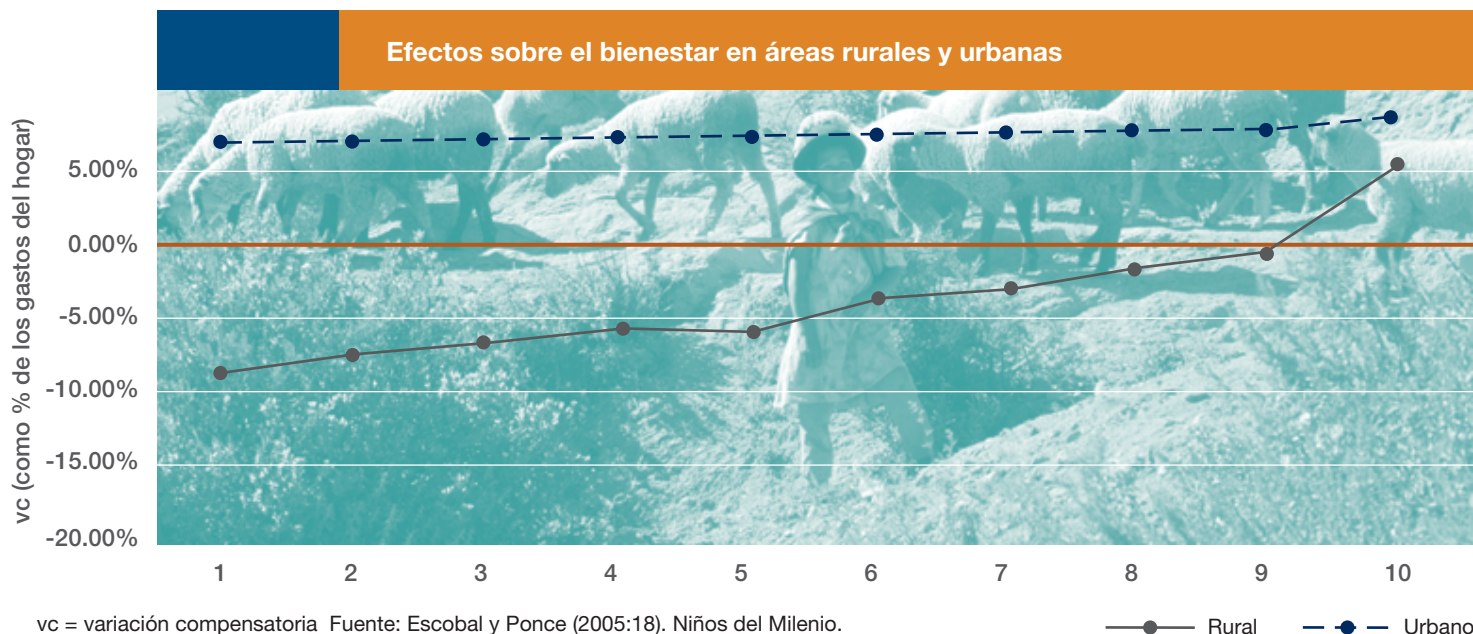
Efectos sobre el bienestar en áreas rurales y urbanas

vc (como % de los gastos del hogar)

5.00%
0.00%
-5.00%
-10.00%
-15.00%
-20.00%

1 2 3 4 5 6 7 8 9 10

vc = variación compensatoria Fuente: Escobal y Ponce (2005:18). Niños del Milenio.

Rural Urbano